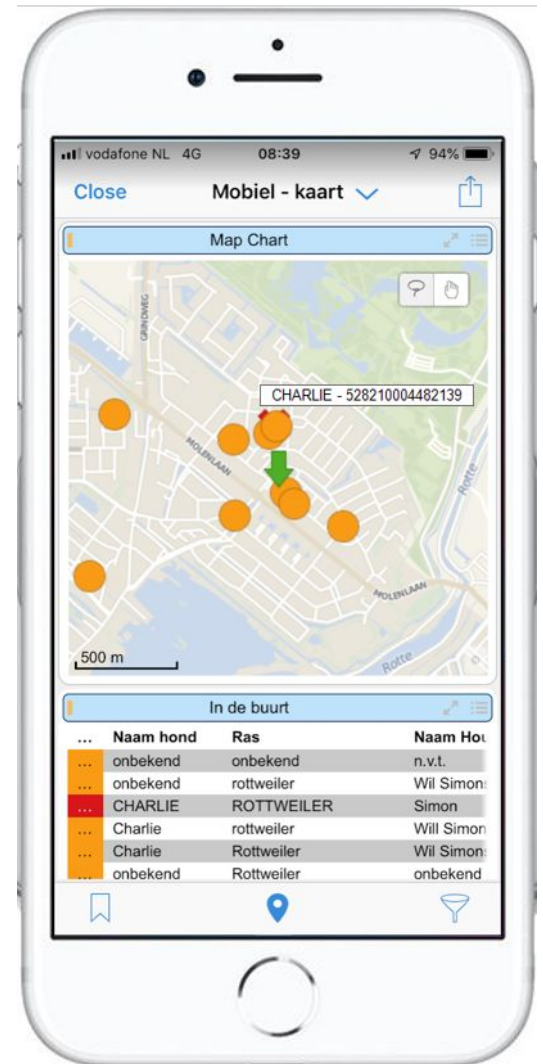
vodafone NL 4G 08:39 94%

Close Mobiel - kaart

Map Chart

GRINDWEG

CHARLIE - 528210004482139

MOLENLAAN

MOLENLAAN

Rotte

Rotte

500 m

In de buurt

| ... | Naam hond | Ras | Naam Hou |
|---|---|---|---|
| ... | onbekend | onbekend | n.v.t. |
| ... | onbekend | rottweiler | Wil Simon |
| ... | CHARLIE | ROTTWEILER | Simon |
| ... | Charlie | rottweiler | Wil Simon |
| ... | Charlie | Rottweiler | Wil Simon |
| ... | onbekend | Rottweiler | onbekend |